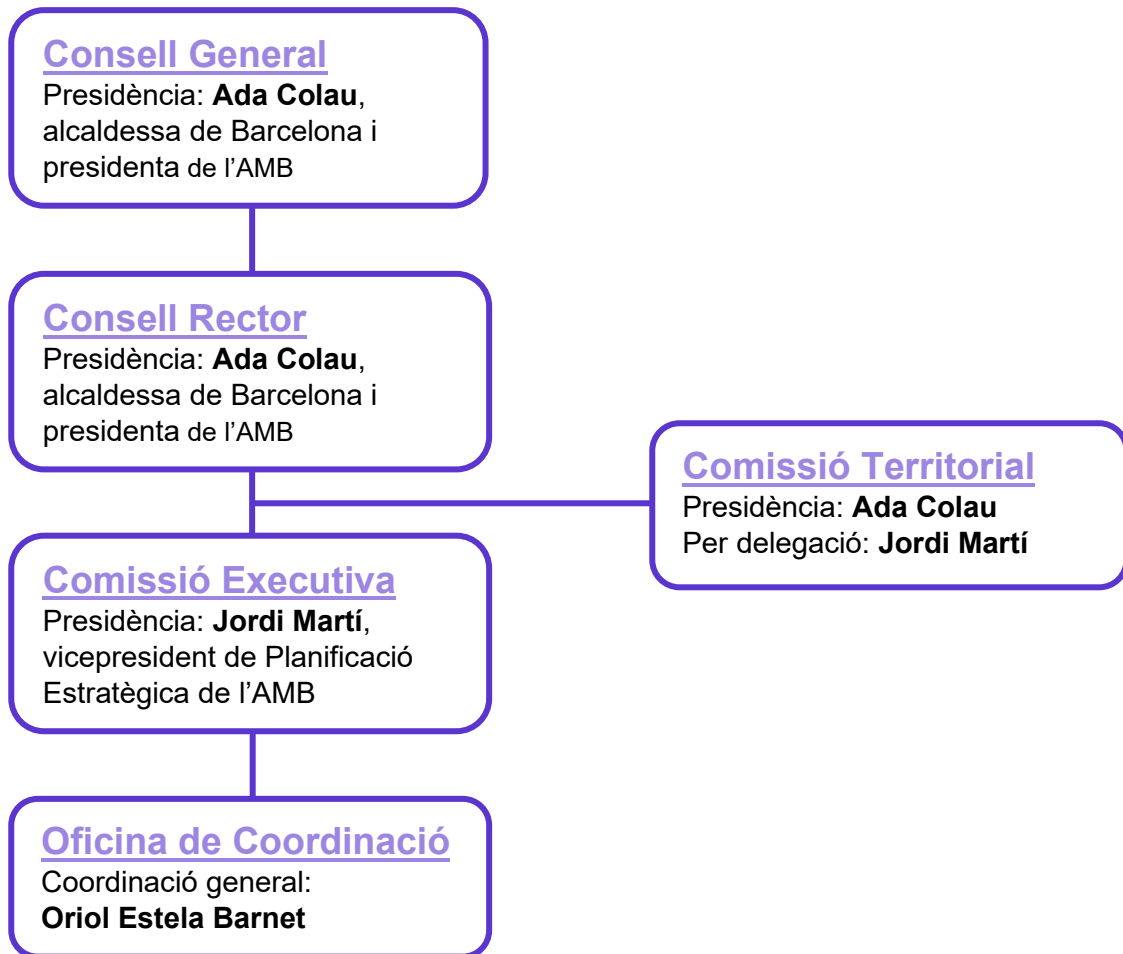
Consell General
Presidència: Ada Colau, alcaldessa de Barcelona i presidenta de l'AMB

Consell Rector
Presidència: Ada Colau, alcaldessa de Barcelona i presidenta de l'AMB

Comissió Territorial
Presidència: Ada Colau
Per delegació: Jordi Martí

Comissió Executiva
Presidència: Jordi Martí, vicepresident de Planificació Estratègica de l'AMB

Oficina de Coordinació
Coordinació general:
Oriol Estela Barnet